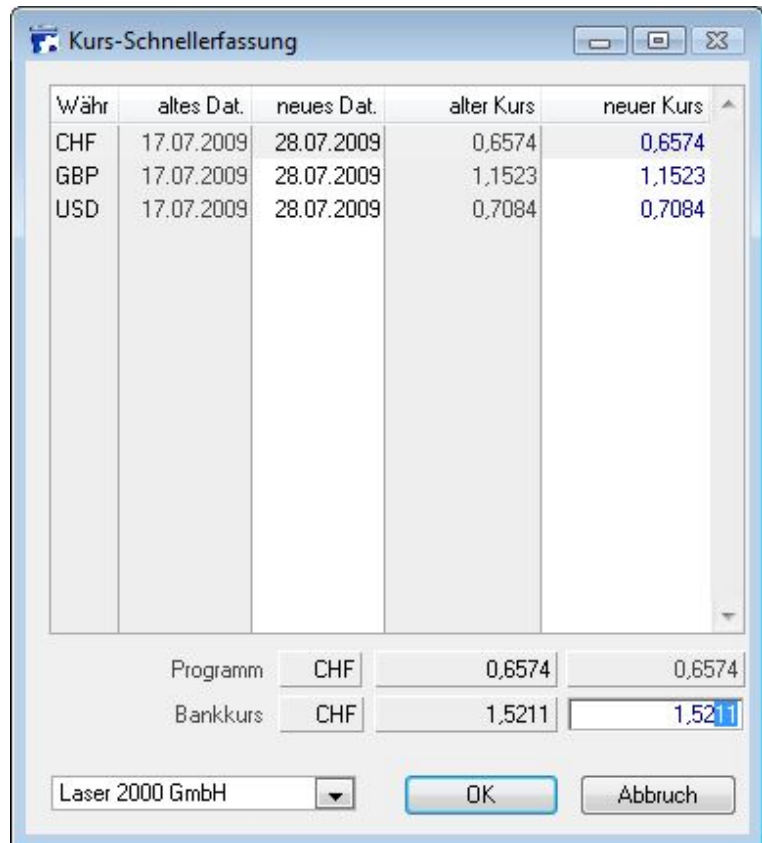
Kurs-Schnellerfassung

| Währ | altes Dat. | neues Dat. | alter Kurs | neuer Kurs |
|---|---|---|---|---|
| CHF | 17.07.2009 | 28.07.2009 | 0,6574 | 0,6574 |
| GBP | 17.07.2009 | 28.07.2009 | 1,1523 | 1,1523 |
| USD | 17.07.2009 | 28.07.2009 | 0,7084 | 0,7084 |

Programm CHF 0,6574 0,6574
Bankkurs CHF 1,5211 1,5211

Laser 2000 GmbH
OK
Abbruch